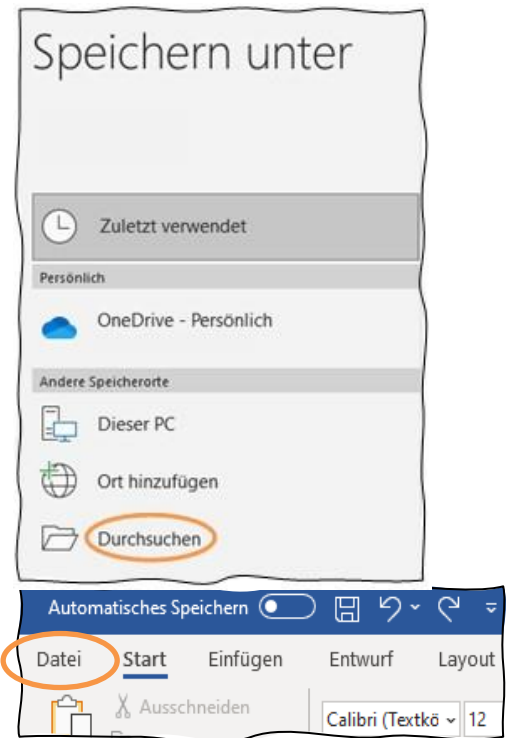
Speichern unter

Zuletzt verwendet

Persönlich

OneDrive - Persönlich

Andere Speicherorte

Dieser PC

Ort hinzufügen

Durchsuchen

Automatisches Speichern

Datei Start Einfügen Entwurf Layout

Ausschneiden

Calibri (Textkö 12